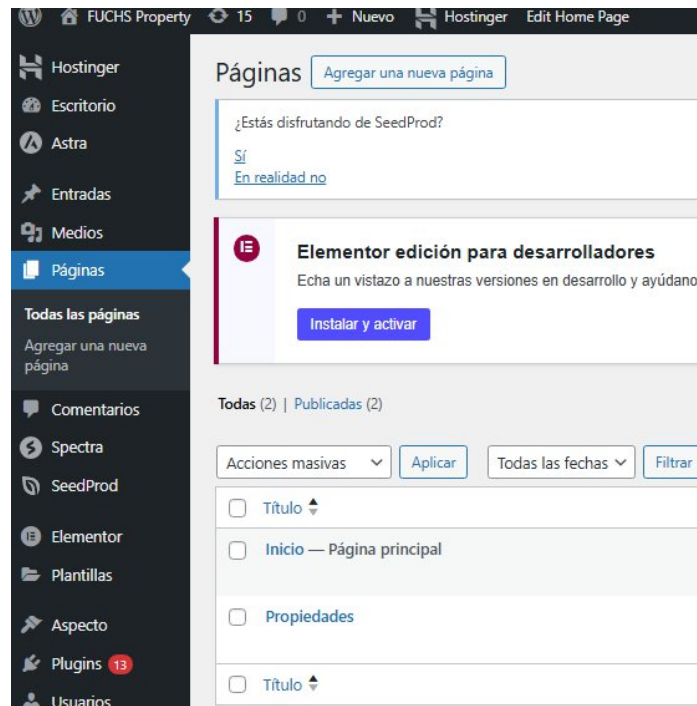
FUCHS Property 15 0 + Nuevo Hostinger Edit Home Page

Hostinger
Escritorio
Astra
Entradas
Medios
Páginas
Todas las páginas
Agregar una nueva página
Comentarios
Spectra
SeedProd
Elementor
Plantillas
Aspecto
Plugins 13
Usuarios

Páginas Agregar una nueva página

¿Estás disfrutando de SeedProd?

Sí
En realidad no

Elementor edición para desarrolladores
Echa un vistazo a nuestras versiones en desarrollo y ayúdano

Instalar y activar

Todas (2) | Publicadas (2)

Acciones masivas Aplicar Todas las fechas Filtrar

Título
Inicio — Página principal
Propiedades
Título